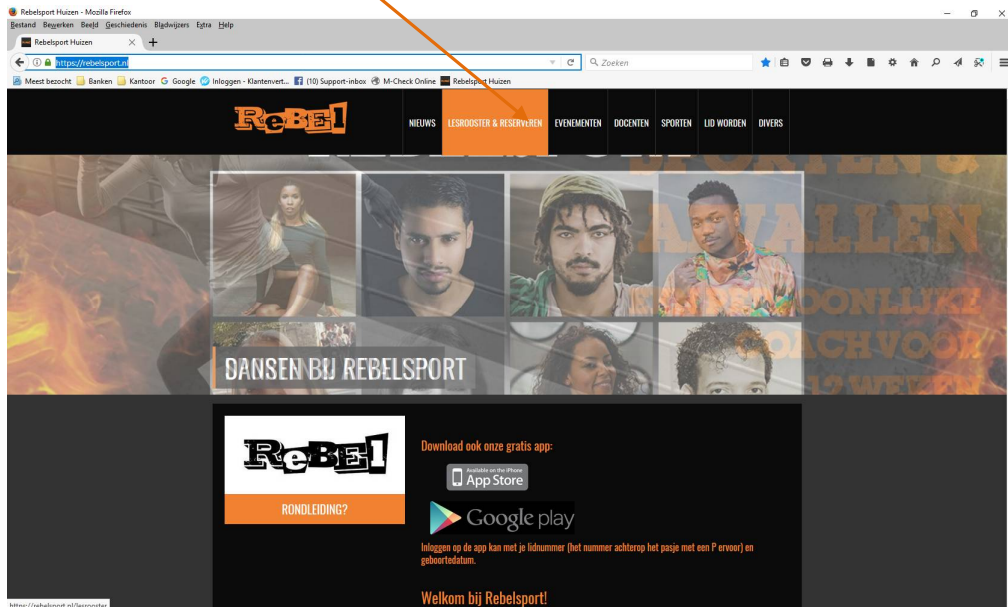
Rebelsport Huizen - Mozilla Firefox

Bestand Bewerken Beeld Geschiedenis Bladwijzers Extra Help

Rebelsport Huizen

https://rebelsport.nl

Zoeken

Meest bezocht Banken Kantoor Google Inloggen - Klantenvert... (10) Support-inbox M-Check Online Rebelsport Huizen

ReBEl

NIEUWS LESROOSTER & RESERVEREN EVENEMENTEN DOCENTEN SPORTEN LID WORDEN DIVERS

AFVALLEN

DANSEN BIJ REBELSPORT

ReBEl

RONDLEIDING?

Download ook onze gratis app:

Available on the iPhone App Store

Google play

Inloggen op de app kan met je lidnummer (het nummer achterop het pasje met een P ervoor) en geboortedatum.

Welkom bij Rebelsport!

https://rebelsport.nl/lesrooster